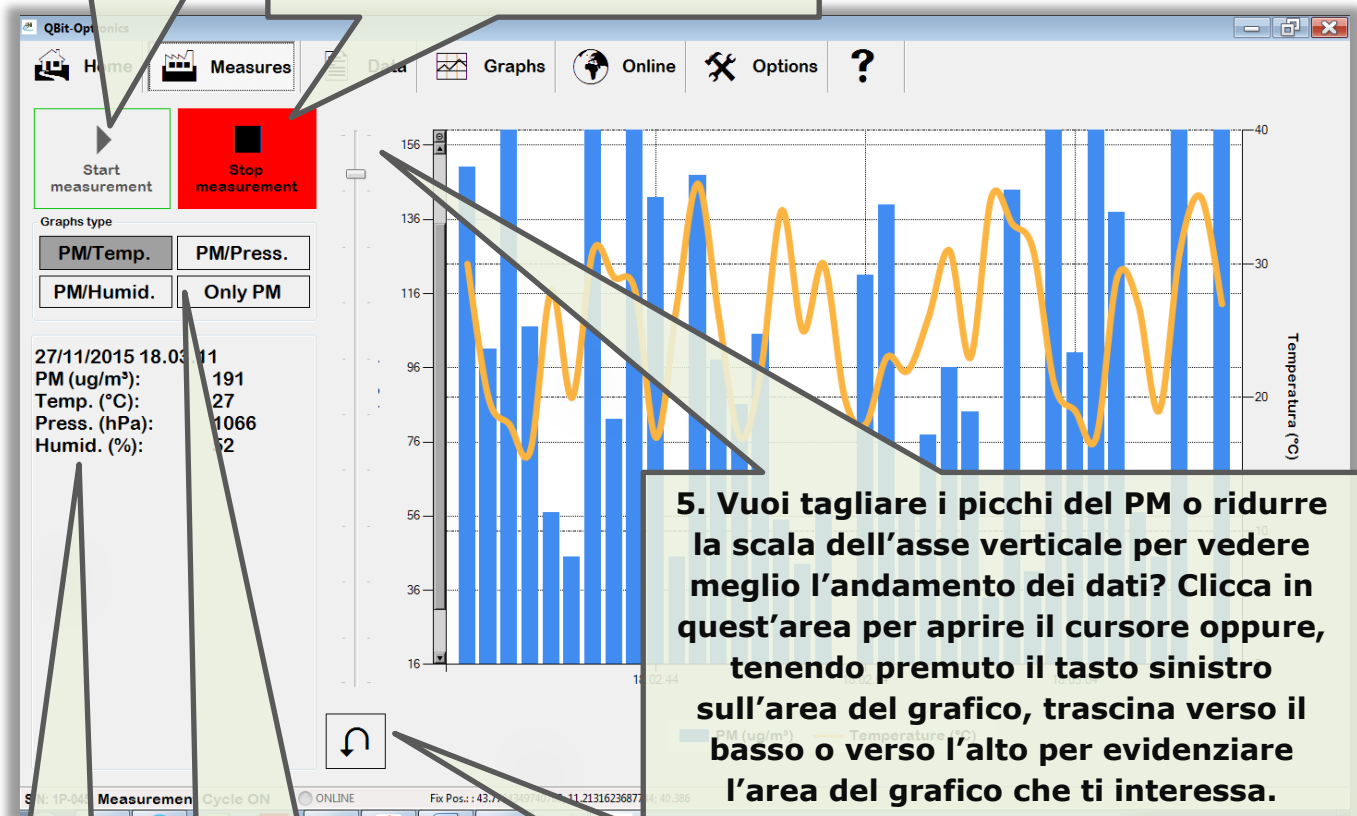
QBit-Optionics

Home

Measures

Data

Graphs

Online

Options

?

Start measurement

Stop measurement

Graphs type

PM/Temp.

PM/Press.

PM/Humid.

Only PM

27/11/2015 18.03.11
PM (ug/m³): 191
Temp. (°C): 27
Press. (hPa): 1066
Humid. (%): 52

156
136
116
96
76
56
36
16

40
30
20
10

Temperatura (°C)

18.02.44

PM (ug/m³)

Temperature (°C)

5. Vuoi tagliare i picchi del PM o ridurre la scala dell’asse verticale per vedere meglio l’andamento dei dati? Clicca in quest’area per aprire il cursore oppure, tenendo premuto il tasto sinistro sull’area del grafico, trascina verso il basso o verso l’alto per evidenziare l’area del grafico che ti interessa.

S/N: 1P-040 Measurement Cycle ON

ONLINE

Fix Pos.: 43.7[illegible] 11.21316236877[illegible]; 40.386